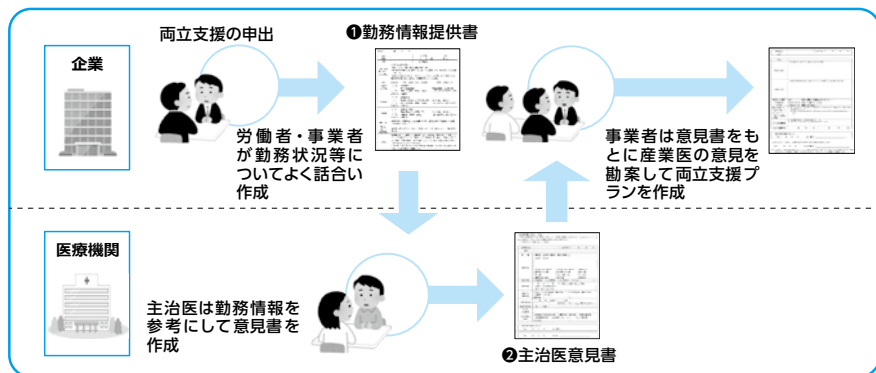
企業

両立支援の申出

❶勤務情報提供書

労働者・事業者が勤務状況等についてよく話合い作成

事業者は意見書をもとに産業医の意見を勘案して両立支援プランを作成

医療機関

主治医は勤務情報を参考にして意見書を作成

❷主治医意見書